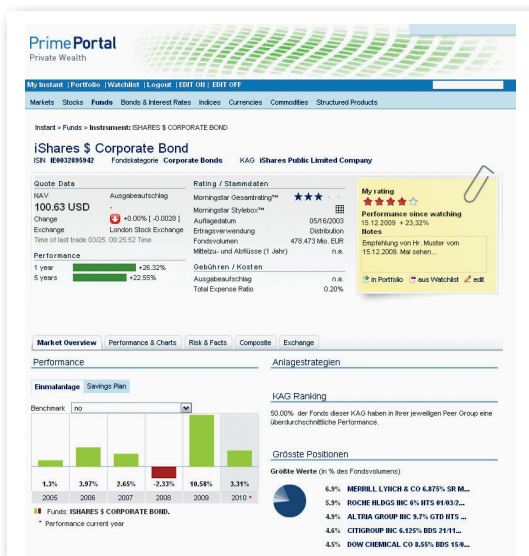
PrimePortal
Private Wealth

My Instant | Portfolio | Watchlist | Logout | EDIT ON | EDIT OFF

Markets Stocks Funds Bonds & Interest Rates Indices Currencies Commodities Structured Products

Instant > Funds > Instrument: ISHARES $ CORPORATE BOND

iShares $ Corporate Bond
ISIN IE0032895942 Fondskategorie Corporate Bonds KAG iShares Public Limited Company

Quote Data
NAV Ausgabeaufschlag
100.63 USD -
Change +0.00% [-0.0028]
Exchange London Stock Exchange
Time of last trade 03/25, 09:25:52 Time

Performance
1 year +26.32%
5 years +22.55%

Rating / Stammdaten
Morningstar Gesamtrating™
Morningstar Stylebox™
Auflagedatum 05/16/2003
Ertragsverwendung Distribution
Fondsvolumen 478.473 Mio. EUR
Mittelzu- und Abflüsse (1 Jahr) n.a.

Gebühren / Kosten
Ausgabeaufschlag n.a.
Total Expense Ratio 0.20%

My rating
Performance since watching
15.12.2009 + 23.32%
Notes
Empfehlung von Hr. Muster vom 15.12.2009. Mal sehen...
in Portfolio aus Watchlist edit

Market Overview Performance & Charts Risk & Facts Composite Exchange

Performance
Einmalanlage Savings Plan
Benchmark no

| 1.3% | 3.97% | 2.65% | -2.33% | 10.58% | 3.31% |
|---|---|---|---|---|---|
| 2005 | 2006 | 2007 | 2008 | 2009 | 2010 * |

Funds: ISHARES $ CORPORATE BOND.
* Performance current year

Anlagestrategien

KAG Ranking
50.00% der Fonds dieser KAG haben in Ihrer jeweiligen Peer Group eine überdurchschnittliche Performance.

Grösste Positionen
Größte Werte (in % des Fondsvolumens)
6.9% MERRILL LYNCH & CO 6.875% SR M...
5.9% ROCHE HLDGS INC 6% NTS 01/03/2...
4.9% ALTRIA GROUP INC 9.7% GTD NTS ...
4.6% CITIGROUP INC 6.125% BDS 21/11...
4.5% DOW CHEMICAL CO 8.55% BDS 15/0...